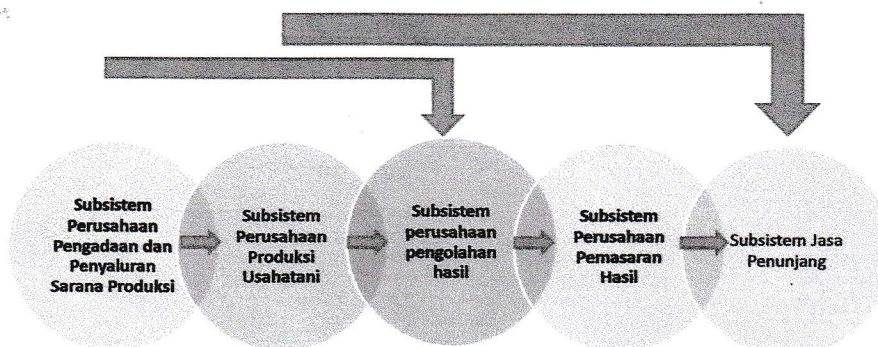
Subsistem Perusahaan Pengadaan dan Penyaluran Sarana Produksi

Subsistem Perusahaan Produksi Usahatani

Subsistem perusahaan pengolahan hasil

Subsistem Perusahaan Pemasaran Hasil

Subsistem Jasa Penunjang